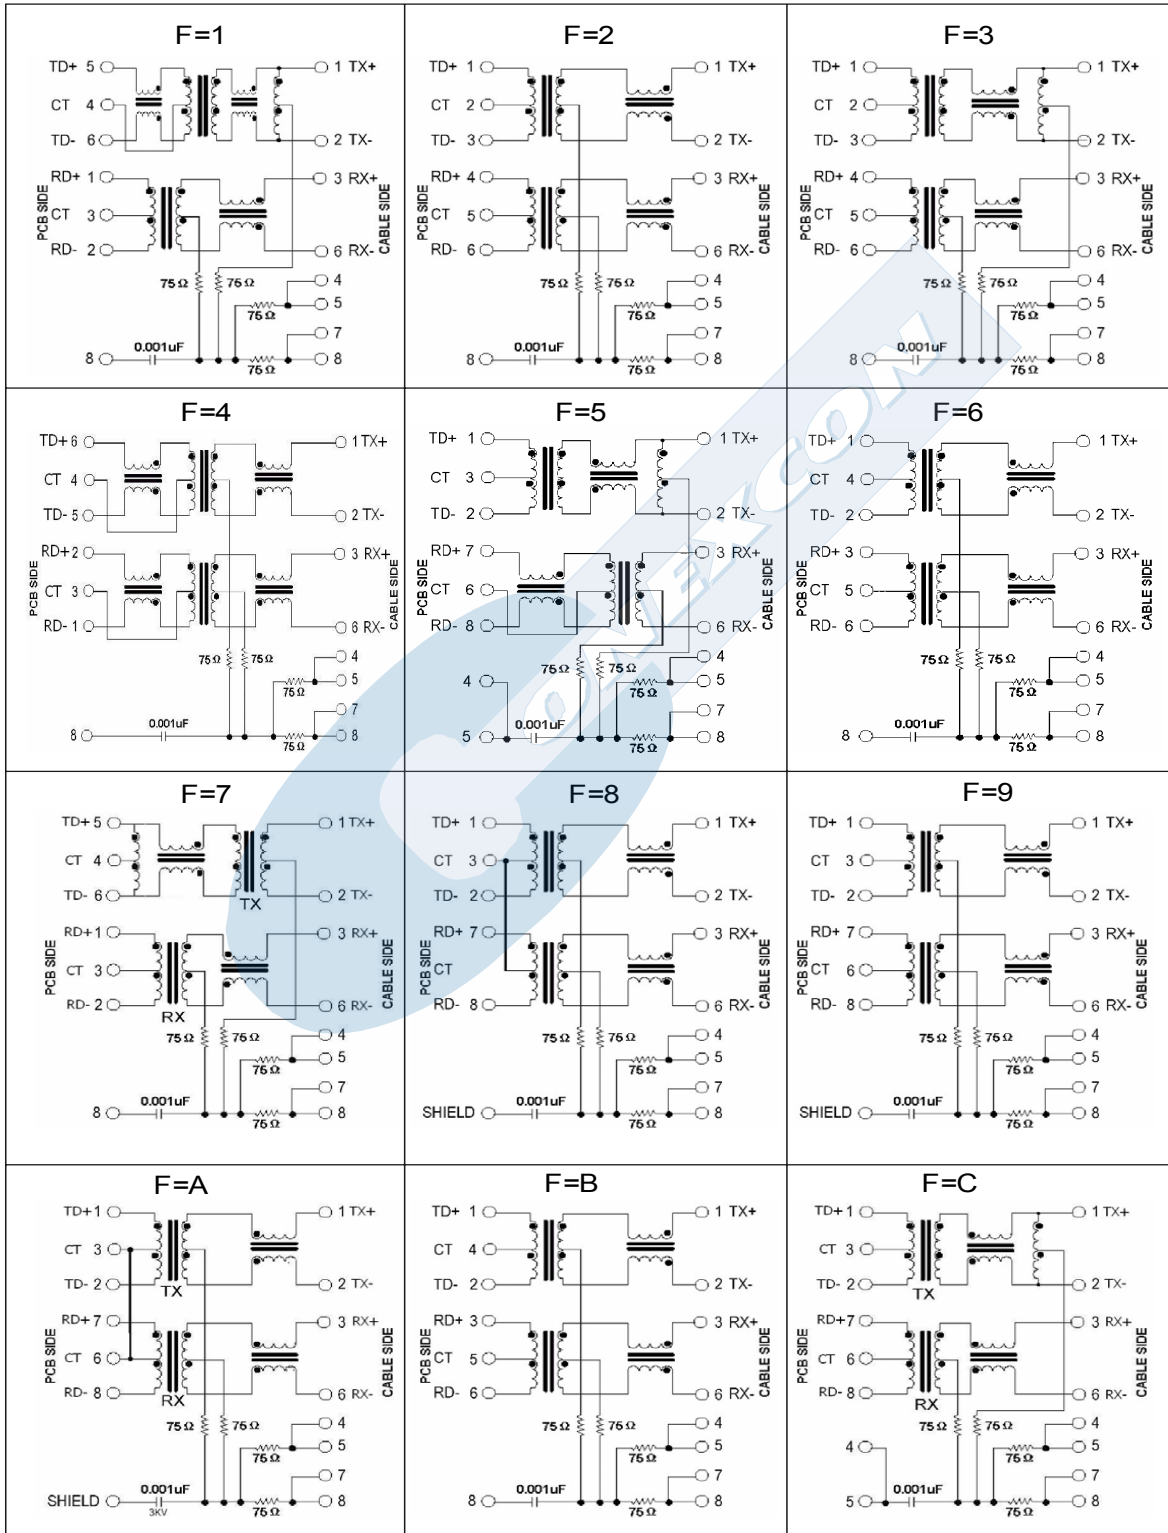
F=1
TD+ 5
CT 4
TD- 6
RD+ 1
CT 3
RD- 2
PCB SIDE
1 TX+
2 TX-
3 RX+
6 RX-
CABLE SIDE
75Ω 75Ω
4
5
75Ω
7
8
0.001uF
8
75Ω

F=2
TD+ 1
CT 2
TD- 3
RD+ 4
CT 5
RD- 6
PCB SIDE
1 TX+
2 TX-
3 RX+
6 RX-
CABLE SIDE
75Ω 75Ω
4
5
75Ω
7
8
0.001uF
8
75Ω

F=3
TD+ 1
CT 2
TD- 3
RD+ 4
CT 5
RD- 6
PCB SIDE
1 TX+
2 TX-
3 RX+
6 RX-
CABLE SIDE
75Ω 75Ω
4
5
75Ω
7
8
0.001uF
8
75Ω

F=4
TD+ 6
CT 4
TD- 5
RD+ 2
CT 3
RD- 1
PCB SIDE
1 TX+
2 TX-
3 RX+
6 RX-
CABLE SIDE
75Ω 75Ω
4
5
75Ω
7
8
0.001uF
8
75Ω

F=5
TD+ 1
CT 3
TD- 2
RD+ 7
CT 6
RD- 8
PCB SIDE
1 TX+
2 TX-
3 RX+
6 RX-
CABLE SIDE
75Ω 75Ω
4
4
5
75Ω
7
0.001uF
5
8
75Ω

F=6
TD+ 1
CT 4
TD- 2
RD+ 3
CT 5
RD- 6
PCB SIDE
1 TX+
2 TX-
3 RX+
6 RX-
CABLE SIDE
75Ω 75Ω
4
5
75Ω
7
0.001uF
8
8
75Ω

F=7
TD+ 5
CT 4
TD- 6
TX
RD+ 1
CT 3
RD- 2
RX
PCB SIDE
1 TX+
2 TX-
3 RX+
6 RX-
CABLE SIDE
75Ω 75Ω
4
5
75Ω
7
0.001uF
8
8
75Ω

F=8
TD+ 1
CT 3
TD- 2
RD+ 7
CT
RD- 8
PCB SIDE
1 TX+
2 TX-
3 RX+
6 RX-
CABLE SIDE
75Ω 75Ω
4
5
75Ω
7
0.001uF
SHIELD
8
75Ω

F=9
TD+ 1
CT 3
TD- 2
RD+ 7
CT 6
RD- 8
PCB SIDE
1 TX+
2 TX-
3 RX+
6 RX-
CABLE SIDE
75Ω 75Ω
4
5
75Ω
7
0.001uF
SHIELD
8
75Ω

F=A
TD+ 1
CT 3
TD- 2
TX
RD+ 7
CT 6
RD- 8
RX
PCB SIDE
1 TX+
2 TX-
3 RX+
6 RX-
CABLE SIDE
75Ω 75Ω
4
5
75Ω
7
0.001uF
SHIELD
3KV
8
75Ω

F=B
TD+ 1
CT 4
TD- 2
RD+ 3
CT 5
RD- 6
PCB SIDE
1 TX+
2 TX-
3 RX+
6 RX-
CABLE SIDE
75Ω 75Ω
4
5
75Ω
7
0.001uF
8
8
75Ω

F=C
TD+ 1
CT 3
TD- 2
TX
RD+ 7
CT 6
RD- 8
RX
PCB SIDE
1 TX+
2 TX-
3 RX+
6 RX-
CABLE SIDE
75Ω 75Ω
4
4
5
75Ω
7
0.001uF
5
8
75Ω